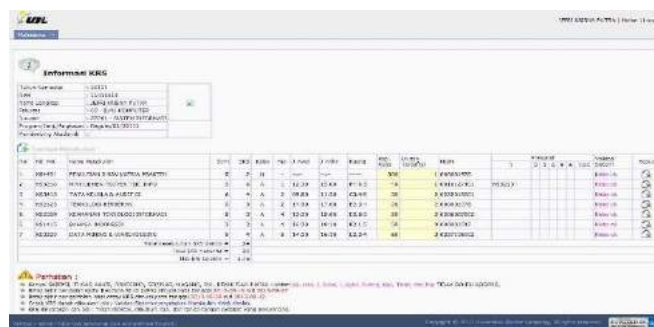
UBL

Informasi KRS

| Tahun Semester | : 20151 |
|---|---|
| NIM | : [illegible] |
| Nama Lengkap | : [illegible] |
| Fakultas | : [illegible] |
| Jurusan | : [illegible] |

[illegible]

| No | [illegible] | Nama Matakuliah | SKS | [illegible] | Kelas | Hari | Jam Mulai | Jam Selesai | Ruang | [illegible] | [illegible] | Dosen |
|---|---|---|---|---|---|---|---|---|---|---|---|---|
| 1 | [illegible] | PENULISAN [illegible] | 2 | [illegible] | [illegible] | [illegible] | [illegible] | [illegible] | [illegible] | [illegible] | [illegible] | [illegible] |
| 2 | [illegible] | MANAJEMEN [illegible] | 3 | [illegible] | A | 1 | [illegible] | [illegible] | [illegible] | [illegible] | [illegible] | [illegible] |
| 3 | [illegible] | TATA KELOLA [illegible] | 3 | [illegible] | A | 2 | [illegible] | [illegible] | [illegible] | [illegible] | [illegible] | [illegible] |
| 4 | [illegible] | TEKNOLOGI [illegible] | 3 | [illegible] | A | 2 | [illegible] | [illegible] | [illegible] | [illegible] | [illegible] | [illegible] |
| 5 | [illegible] | KEAMANAN TEKNOLOGI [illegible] | 3 | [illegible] | A | 4 | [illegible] | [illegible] | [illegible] | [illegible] | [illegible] | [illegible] |
| 6 | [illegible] | BAHASA INGGRIS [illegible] | 3 | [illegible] | A | 4 | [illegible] | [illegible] | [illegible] | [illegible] | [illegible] | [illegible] |
| 7 | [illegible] | DATA MINING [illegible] | 3 | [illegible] | A | 5 | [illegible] | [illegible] | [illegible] | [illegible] | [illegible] | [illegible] |

Perhatian :

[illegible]

Copyright © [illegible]